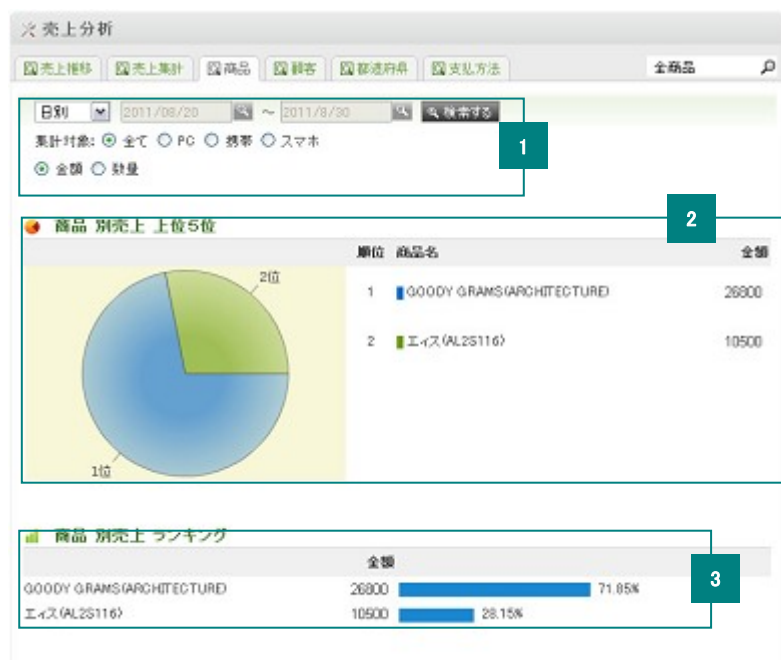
売上分析

売上推移 | 売上集計 | 商品 | 顧客 | 都道府県 | 支払方法

全商品

日別 2011/08/20 ～ 2011/8/30 検索する

集計対象: ⦿ 全て ○ PC ○ 携帯 ○ スマホ

⦿ 金額 ○ 数量

1

2

商品 別売上 上位5位

2位

1位

| 順位 | 商品名 | 金額 |
|---|---|---|
| 1 | GOODY GRAMS(ARCHITECTURE) | 26800 |
| 2 | エィス(AL2S116) | 10500 |

商品 別売上 ランキング

3

| | 金額 | |
|---|---|---|
| GOODY GRAMS(ARCHITECTURE) | 26800 | 71.85% |
| エィス(AL2S116) | 10500 | 28.15% |